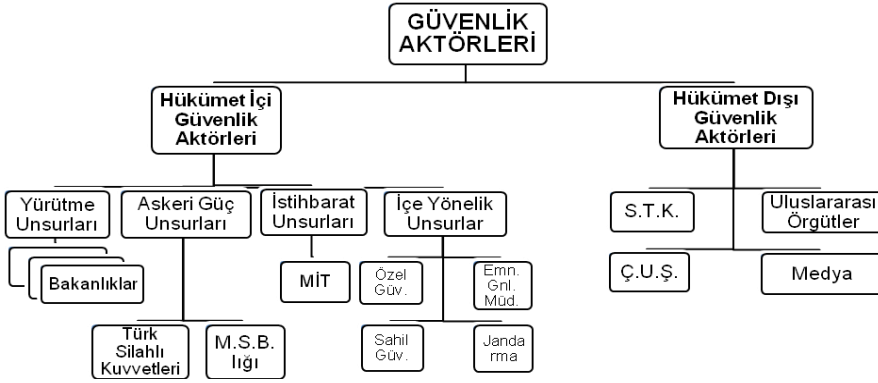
GÜVENLİK AKTÖRLERİ

Hükümet İçi Güvenlik Aktörleri

Yürütme Unsurları

Bakanlıklar

Askeri Güç Unsurları

Türk Silahlı Kuvvetleri

M.S.B. lığı

İstihbarat Unsurları

MİT

İçe Yönelik Unsurlar

Özel Güv.

Emn. Gnl. Müd.

Sahil Güv.

Jandarma

Hükümet Dışı Güvenlik Aktörleri

S.T.K.

Uluslararası Örgütler

Ç.U.Ş.

Medya